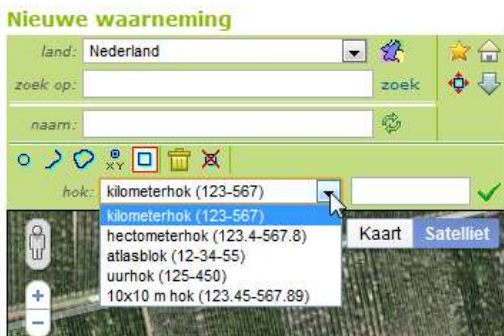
Nieuwe waarneming

land: Nederland

zoek op: zoek

naam:

XY

hok: kilometerhok (123-567)

kilometerhok (123-567)
hectometerhok (123.4-567.8)
atlasblok (12-34-55)
uurhok (125-450)
10x10 m hok (123.45-567.89)

Kaart Satelliet

+
−